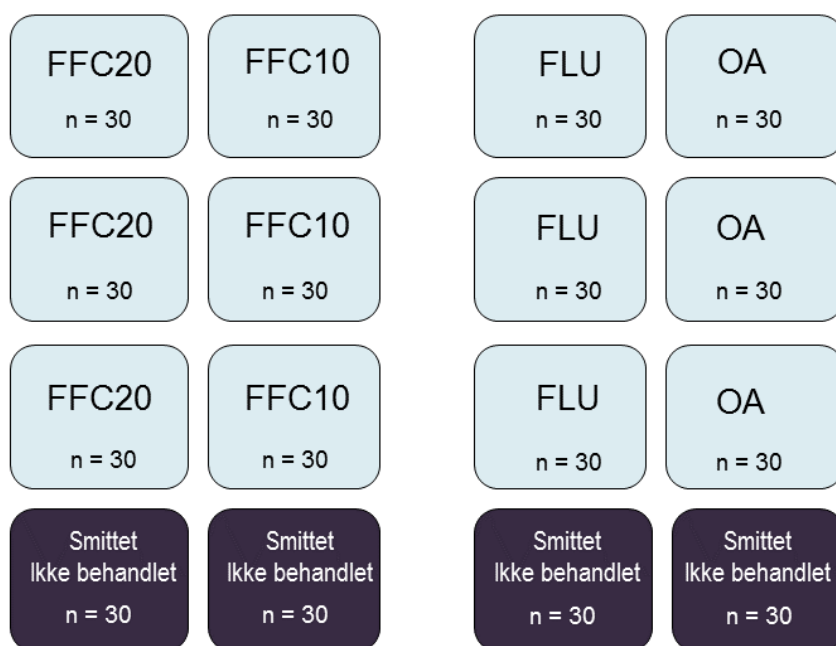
FFC20
n = 30

FFC10
n = 30

FLU
n = 30

OA
n = 30

FFC20
n = 30

FFC10
n = 30

FLU
n = 30

OA
n = 30

FFC20
n = 30

FFC10
n = 30

FLU
n = 30

OA
n = 30

Smittet
Ikke behandlet
n = 30

Smittet
Ikke behandlet
n = 30

Smittet
Ikke behandlet
n = 30

Smittet
Ikke behandlet
n = 30